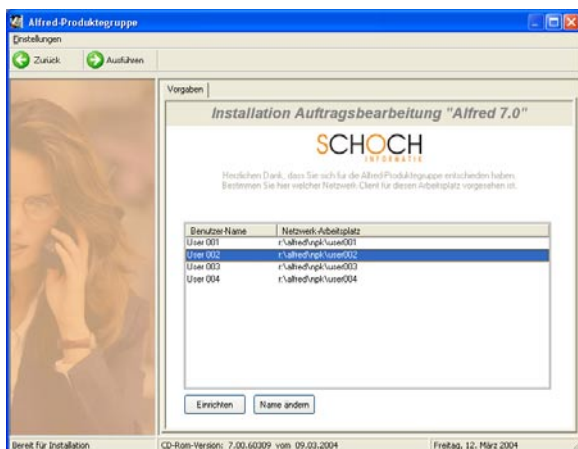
Alfred-Produktegruppe

Einstellungen

Zurück

Ausführen

Vorgaben

Installation Auftragsbearbeitung "Alfred 7.0"

SCHOCH

INFORMATIK

Herzlichen Dank, dass Sie sich für die Alfred-Produktegruppe entschieden haben. Bestimmen Sie hier welcher Netzwerk Client für diesen Arbeitsplatz vorgesehen ist.

| Benutzer-Name | Netzwerk-Arbeitsplatz |
|---|---|
| User 001 | r:\alfred\npk\user001 |
| User 002 | r:\alfred\npk\user002 |
| User 003 | r:\alfred\npk\user003 |
| User 004 | r:\alfred\npk\user004 |

Einrichten

Name ändern

Bereit für Installation

CD-Rom-Version: 7.00.60309 vom 09.03.2004

Freitag, 12. März 2004